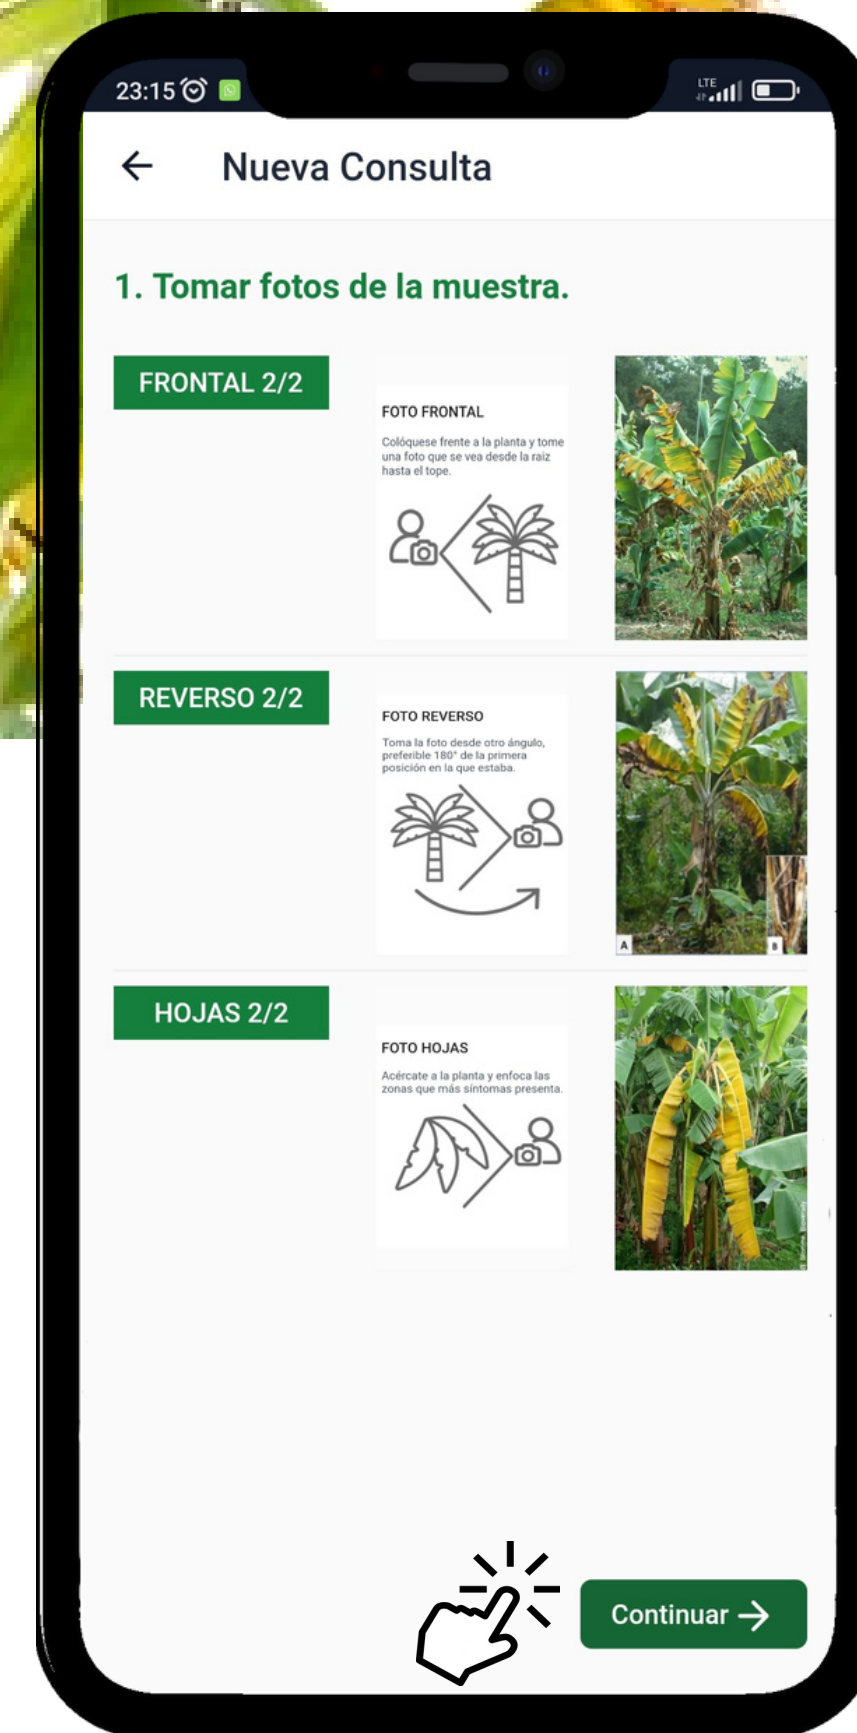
23:15

LTE

Nueva Consulta

1. Tomar fotos de la muestra.

FRONTAL 2/2

FOTO FRONTAL

Colóquese frente a la planta y tome una foto que se vea desde la raiz hasta el tope.

REVERSO 2/2

FOTO REVERSO

Toma la foto desde otro ángulo, preferible 180° de la primera posición en la que estaba.

A B

HOJAS 2/2

FOTO HOJAS

Acércate a la planta y enfoca las zonas que más síntomas presenta.

Continuar